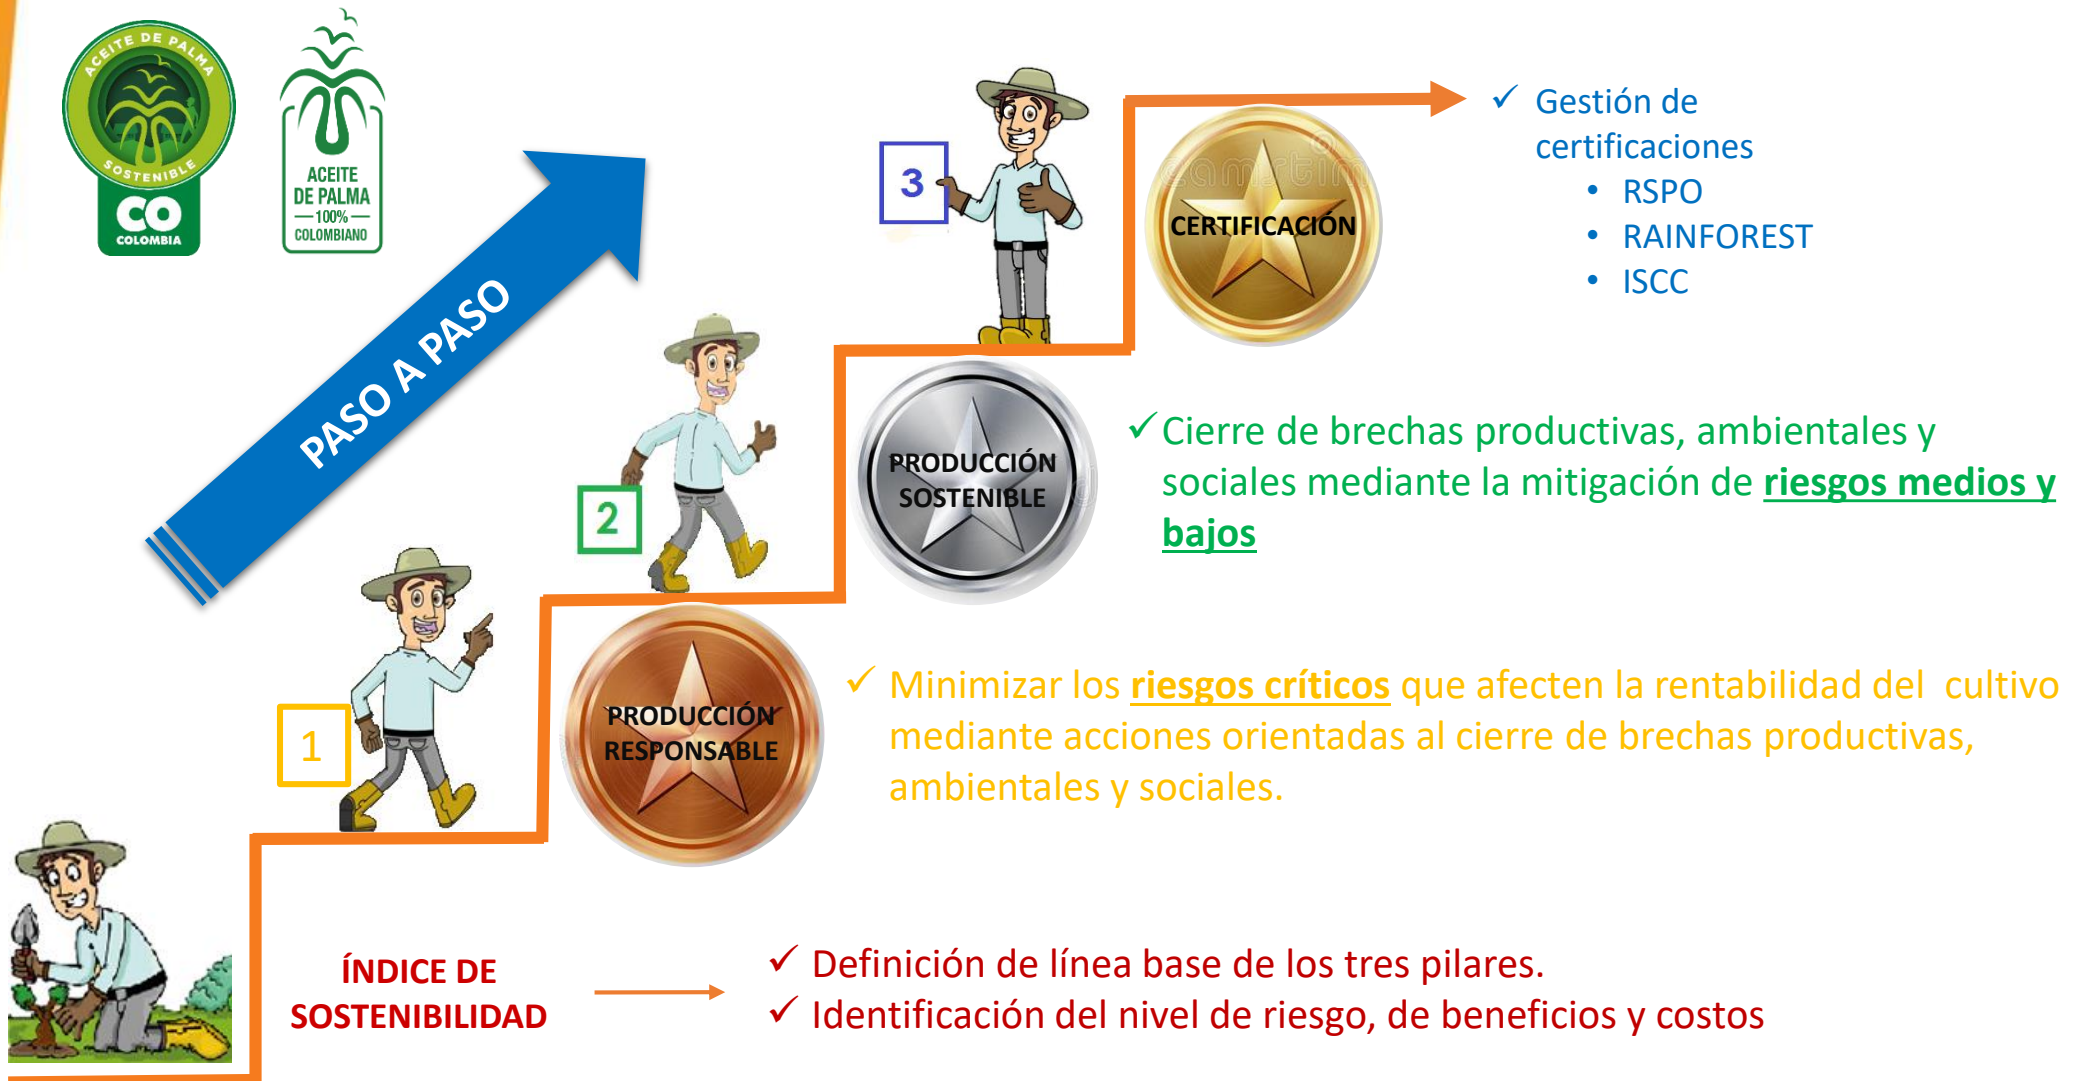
ACEITE DE PALMA SOSTENIBLE
CO
COLOMBIA

ACEITE DE PALMA 100% COLOMBIANO

PASO A PASO

3

CERTIFICACIÓN

✓ Gestión de certificaciones
• RSPO
• RAINFOREST
• ISCC

2

PRODUCCIÓN SOSTENIBLE

✓Cierre de brechas productivas, ambientales y sociales mediante la mitigación de riesgos medios y bajos

1

PRODUCCIÓN RESPONSABLE

✓ Minimizar los riesgos críticos que afecten la rentabilidad del cultivo mediante acciones orientadas al cierre de brechas productivas, ambientales y sociales.

ÍNDICE DE SOSTENIBILIDAD

✓ Definición de línea base de los tres pilares.
✓ Identificación del nivel de riesgo, de beneficios y costos